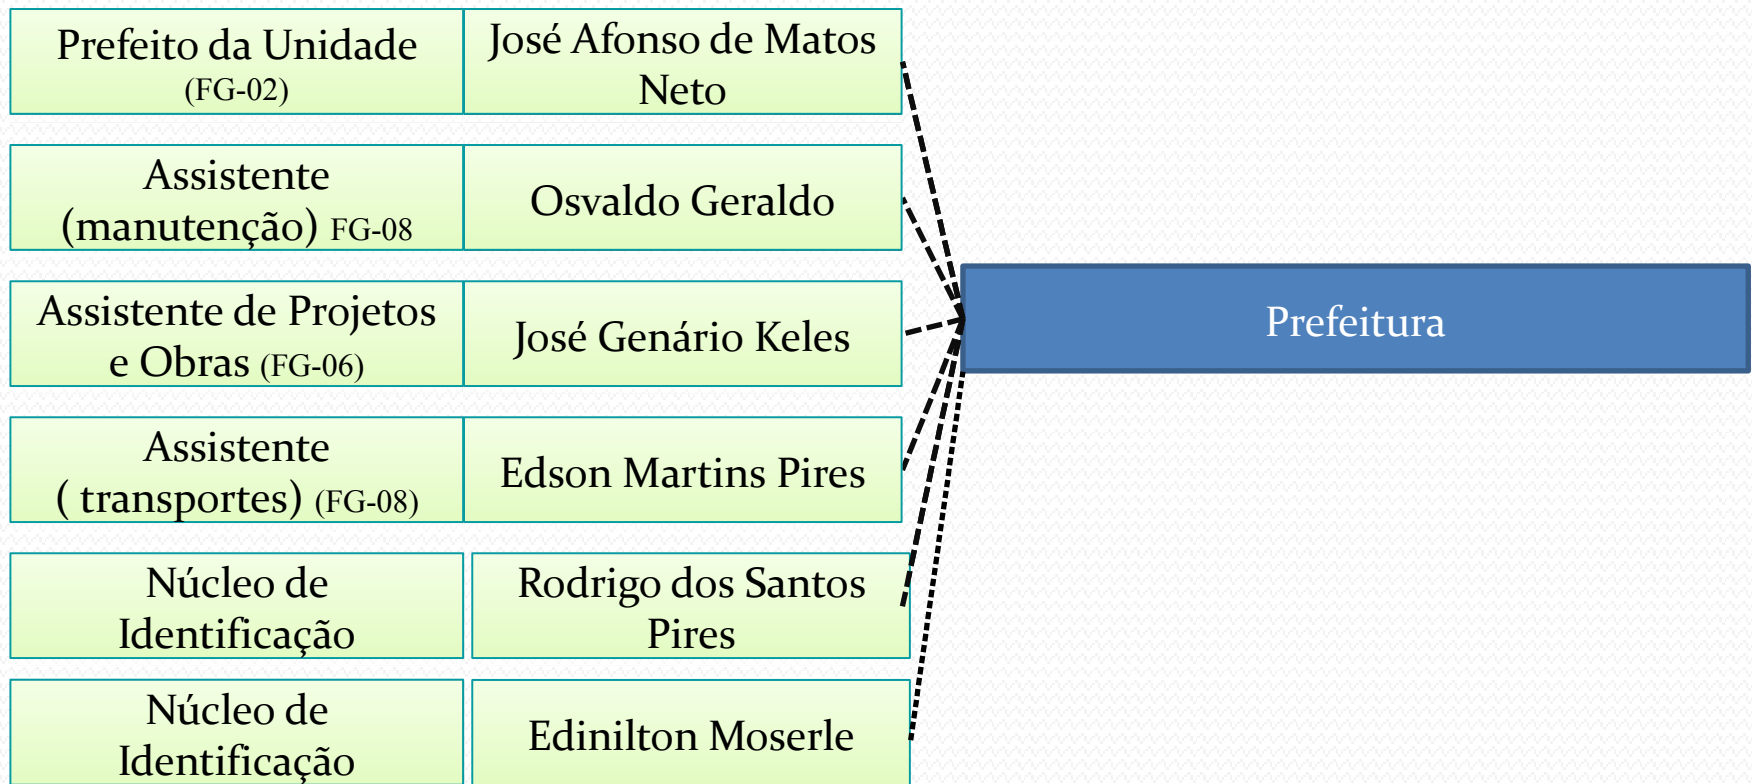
Prefeito da Unidade (FG-02)

José Afonso de Matos Neto

Assistente (manutenção) FG-08

Osvaldo Geraldo

Assistente de Projetos e Obras (FG-06)

José Genário Keles

Assistente ( transportes) (FG-08)

Edson Martins Pires

Núcleo de Identificação

Rodrigo dos Santos Pires

Núcleo de Identificação

Edinilton Moserle

Prefeitura